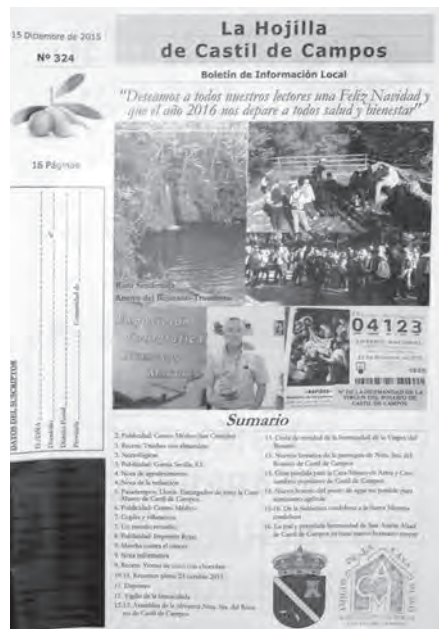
15 Diciembre de 2015

Nº 324

16 Páginas

La Hojilla de Castil de Campos

Boletín de Información Local

"Deseamos a todos nuestros lectores una Feliz Navidad y que el año 2016 nos depare a todos salud y bienestar"

Ruta Senderista Arroyo del Bermejo-Tomasejo

04123

Nº DE LA HERMANDAD DE LA VIRGEN DEL ROSARIO DE CASTIL DE CAMPOS

DATOS DEL SUSCRIPTOR

D./DÑA

Domicilio

Distrito Postal

Provincia

Comunidad de

Sumario

2. Publicidad: Centro Médico San Cristóbal
3. Recetas: Tiradas con almendras
3. Necrológicas
4. Publicidad: Granja Sevilla, S.L.
5. Nota de agradecimiento
5. Notas de la redacción
6. Pasatiempos. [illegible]
6. Publicidad Centro Médico
7. Coplas y villancicos
7. Un cuento navideño
8. Publicidad: Imprenta Rojas
8. Marcha contra el cáncer
9. Nota informativa
9. Recetas. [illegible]
10-11. Resumen pleno 23 octubre 2015
12. Deportes
12. Vigilia de la Inmaculada
12-13. Asamblea de la cofradía Ntra. Sra. del Rosario de Castil de Campos
13. Cena de navidad de la hermandad de la Virgen del Rosario
13. Nuevos horarios de la parroquia de Ntra. Sra. del Rosario de Castil de Campos
14. Cena popular para la Casa Museo de Artes y Costumbres populares de Castil de Campos
15. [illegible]
15-16. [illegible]
16. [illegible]